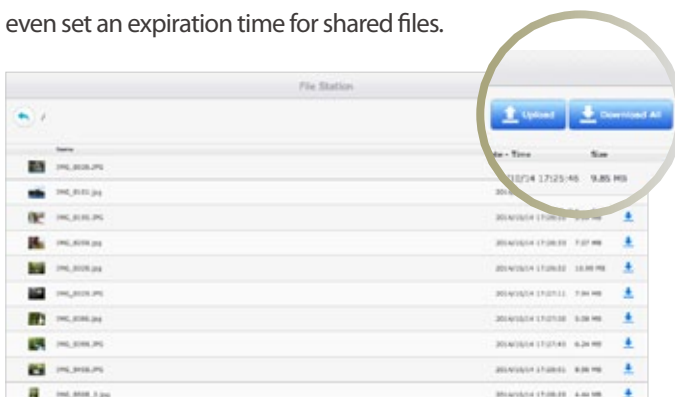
even set an expiration time for shared files.

File Station

/

Upload

Download All

Name

te - Time

Size

IMG_8026.JPG

10/14 17:25:46

9.85 MB

IMG_8101.jpg

IMG_8100.JPG

IMG_8094.jpg

IMG_8028.JPG

IMG_8029.JPG

IMG_8390.jpg

IMG_8398.JPG

IMG_8458.JPG

IMG_8868_1.jpg

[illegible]